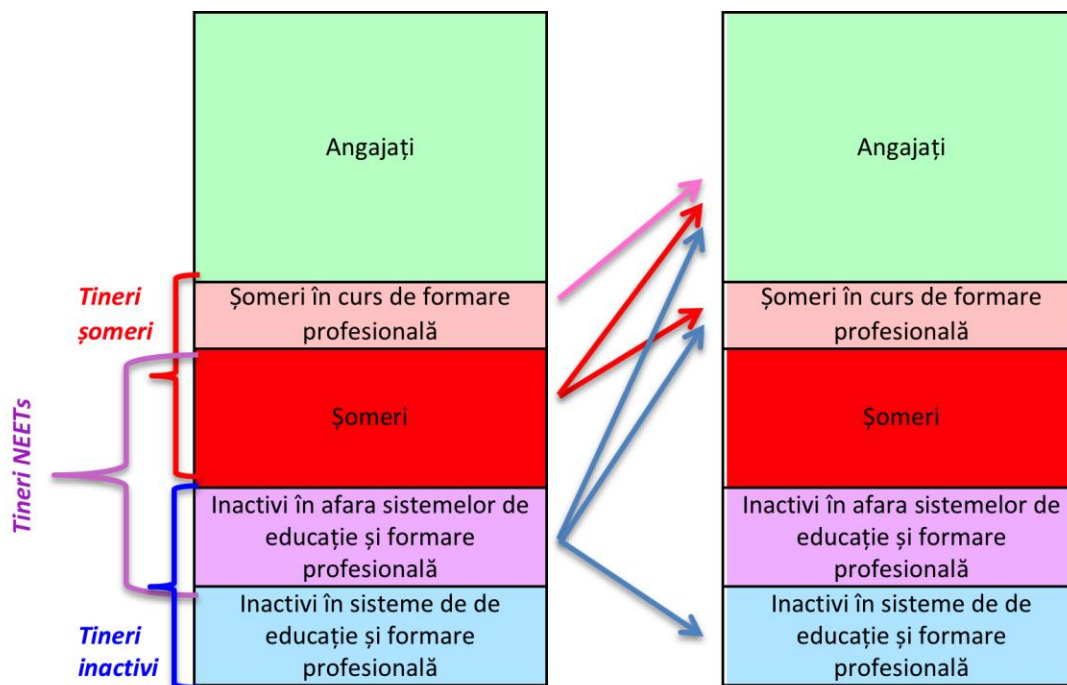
Tineri NEETs

Tineri șomeri

Tineri inactivi

Angajați

Șomeri în curs de formare profesională

Șomeri

Inactivi în afara sistemelor de educație și formare profesională

Inactivi în sisteme de de educație și formare profesională

Angajați

Șomeri în curs de formare profesională

Șomeri

Inactivi în afara sistemelor de educație și formare profesională

Inactivi în sisteme de de educație și formare profesională